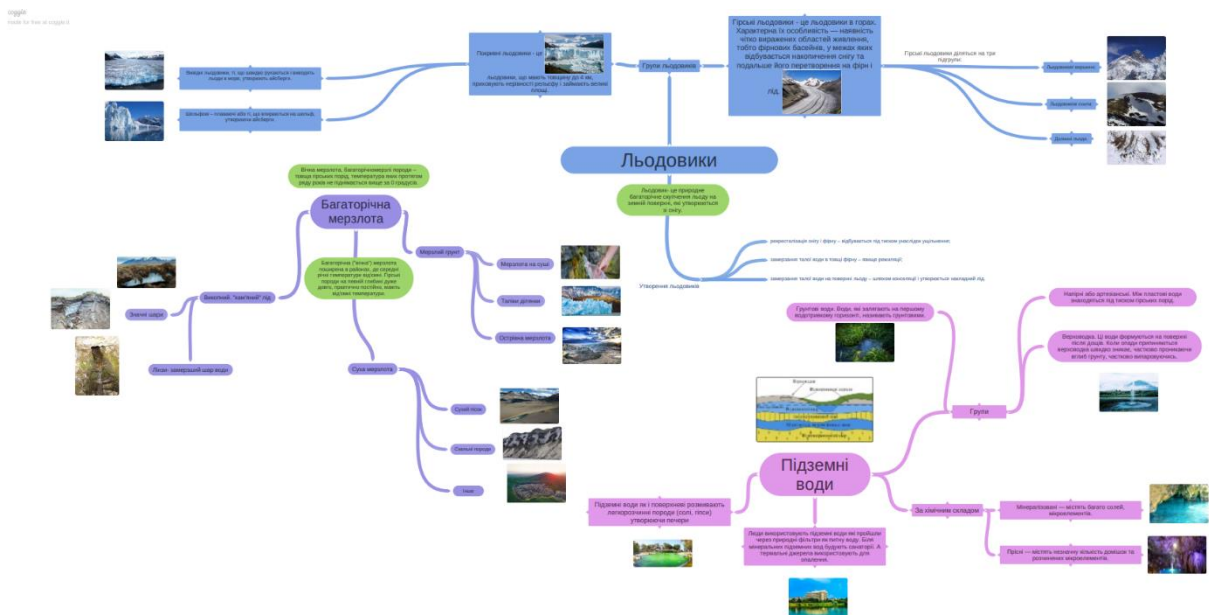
coggle
Made for free at coggle.it

Льодовики

Групи льодовика

Покривні льодовики - це

Льодовики, що мають товщину до 4 км, приховують нерівності рельєфу і займають великі площі.

Вивідні льодовики, ті, що швидко рухаються і виводять льоду в моря, утворюючи айсберги.

Шельфові – плавучі або ті, що впираються на шельф, утворюючи айсберги.

Гірські льодовики - це льодовики в горах. Характерна їх особливість — наявність чітко виражених областей живлення, тобто фірнових басейнів, у межах яких відбувається накопичення снігу та подальше його перетворення на фірн і лід.

Гірські льодовики діляться на три підгрупи:

Льодовики вершин

Льодовики схилів

Долинні льоди

Льодовик- це природне багаторічне скупчення льоду на земній поверхні, які утворюються зі снігу.

Утворення льодовика

рекристалізація снігу і фірну – відбувається під тиском унаслідок ущільнення

замерзання талої води в товщі фірну – явище режеляції

замерзання талої води на поверхні льоду – шляхом конжеляції і утворюється накладений лід

Багаторічна мерзлота

Вічна мерзлота, Багаторічномерзлі породи – товща гірських порід, температура яких протягом ряду років не піднімається вище за 0 градусів.

Багаторічна ("вічна") мерзлота поширена в районах, де середня річна температура від'ємна. Гірські породи на певній глибині дуже довго, практично постійно, мають від'ємні температури.

Мерзлий ґрунт

Мерзлота на суші

Талики ділянки

Острівна мерзлота

Викопний, "корінний" лід

Змішані шари

Лінзи: замерзлий шар води

Суха мерзлота

Сухий пісок

Скельні породи

Інше

Підземні води

Ґрунтові води. Води, які залягають на першому водотривкому горизонті, називають ґрунтовими.

Групи

Напірні або артезіанські. Між пластами води знаходяться під тиском гірських порід.

Верховодка. Ці води формуються на поверхні після дощів. Коли опади привпиняються верховодка швидко зникає, частково проникаючи вглиб ґрунту, частково випаровуючись.

Зона аерації
Водоносний пласт

За хімічним складом

Мінералізовані — містять багато солей, мікроелементів.

Прісні — містять незначну кількість домішок та розчинених мікроелементів.

Підземні води як і поверхневі розмивають легкорозчинні породи (солі, гіпси) утворюючи печери

Люди використовують підземні води як пройшли через природні фільтри як питну воду. Біля мінеральних підземних вод будують санаторії. А термальні джерела використовують для зцілення.